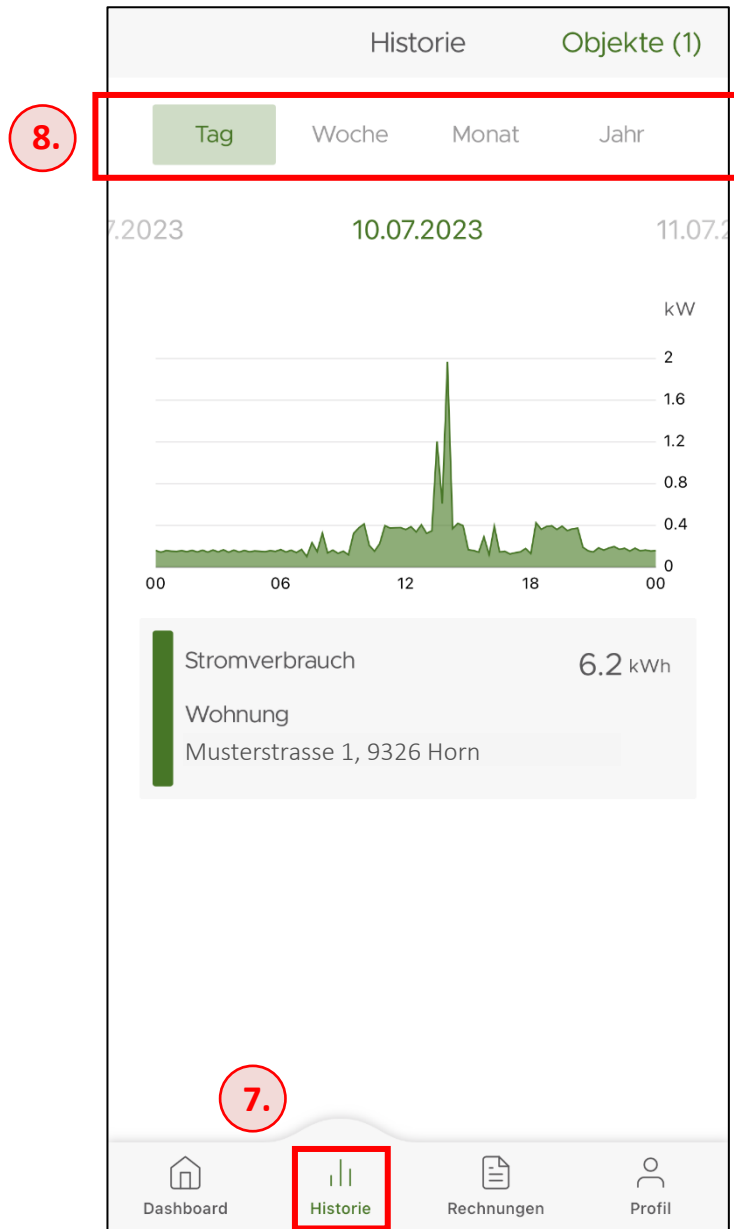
Historie

Objekte (1)

8.

Tag Woche Monat Jahr

.7.2023 10.07.2023 11.07.2

kW

2
1.6
1.2
0.8
0.4
0

00 06 12 18 00

Stromverbrauch 6.2 kWh

Wohnung
Musterstrasse 1, 9326 Horn

7.

Dashboard Historie Rechnungen Profil